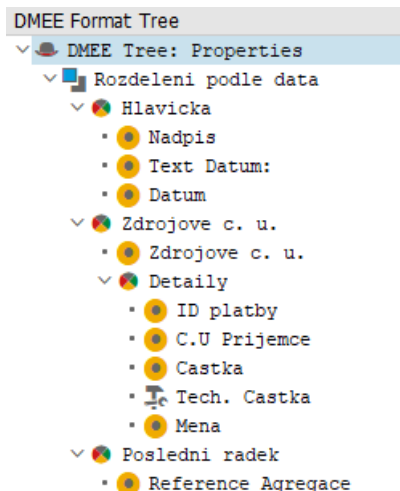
DMEE Format Tree

DMEE Tree: Properties
Rozdeleni podle data
Hlavicka
Nadpis
Text Datum:
Datum
Zdrojove c. u.
Zdrojove c. u.
Detaily
ID platby
C.U Prijemce
Castka
Tech. Castka
Mena
Posledni radek
Reference Agregace